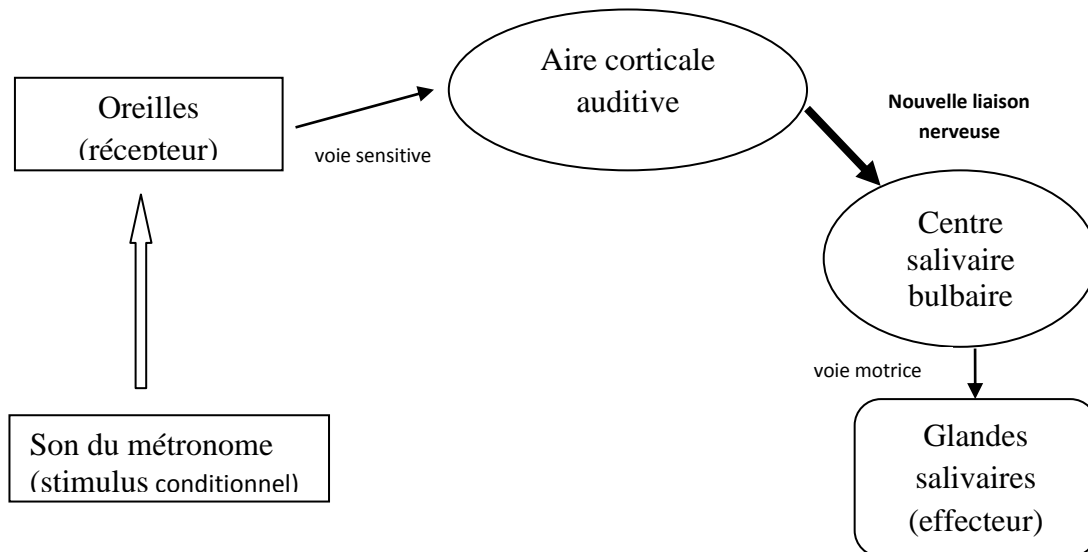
Oreilles
(récepteur)

voie sensitive

Aire corticale auditive

Nouvelle liaison nerveuse

Centre salivaire bulbaire

voie motrice

Glandes salivaires (effecteur)

Son du métronome
(stimulus conditionnel)